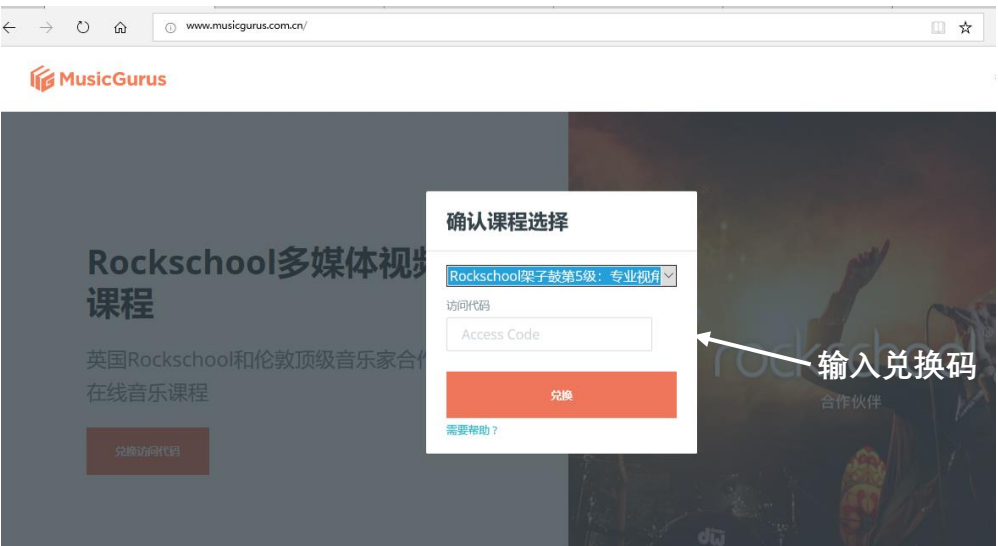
www.musicgurus.com.cn/

MusicGurus

Rockschool多媒体视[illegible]
课程

英国Rockschool和伦敦顶级音乐家合作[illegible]
在线音乐课程

兑换访问代码

确认课程选择

Rockschool架子鼓第5级：专业视角

访问代码

Access Code

兑换

需要帮助？

rockschool

合作伙伴

输入兑换码